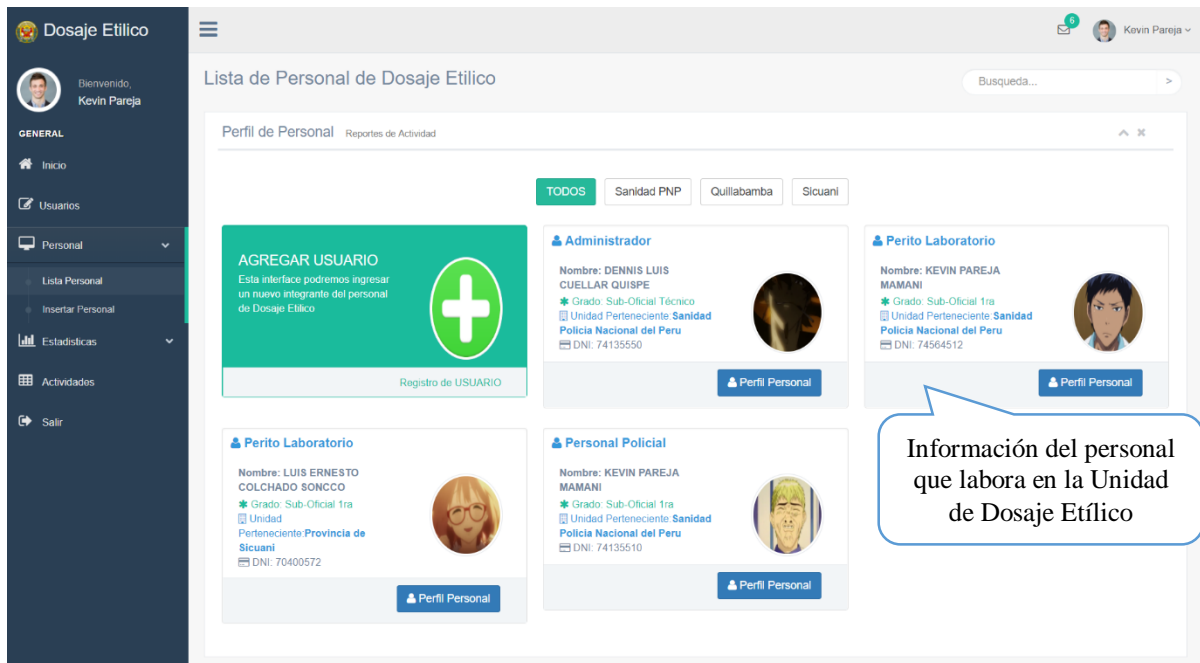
Dosaje Etilico

Bienvenido,
Kevin Pareja

GENERAL

Inicio

Usuarios

Personal

Lista Personal

Insertar Personal

Estadisticas

Actividades

Salir

6

Kevin Pareja

Lista de Personal de Dosaje Etilico

Busqueda...

Perfil de Personal Reportes de Actividad

TODOS Sanidad PNP Quillabamba Sicuani

AGREGAR USUARIO
Esta interface podremos ingresar un nuevo integrante del personal de Dosaje Etilico

Registro de USUARIO

Administrador
Nombre: DENNIS LUIS CUELLAR QUISPE
Grado: Sub-Oficial Técnico
Unidad Perteneciente: Sanidad Policia Nacional del Peru
DNI: 74135550
Perfil Personal

Perito Laboratorio
Nombre: KEVIN PAREJA MAMANI
Grado: Sub-Oficial 1ra
Unidad Perteneciente: Sanidad Policia Nacional del Peru
DNI: 74564512
Perfil Personal

Perito Laboratorio
Nombre: LUIS ERNESTO COLCHADO SONCCO
Grado: Sub-Oficial 1ra
Unidad Perteneciente: Provincia de Sicuani
DNI: 70400572
Perfil Personal

Personal Policial
Nombre: KEVIN PAREJA MAMANI
Grado: Sub-Oficial 1ra
Unidad Perteneciente: Sanidad Policia Nacional del Peru
DNI: 74135510
Perfil Personal

Información del personal que labora en la Unidad de Dosaje Etílico